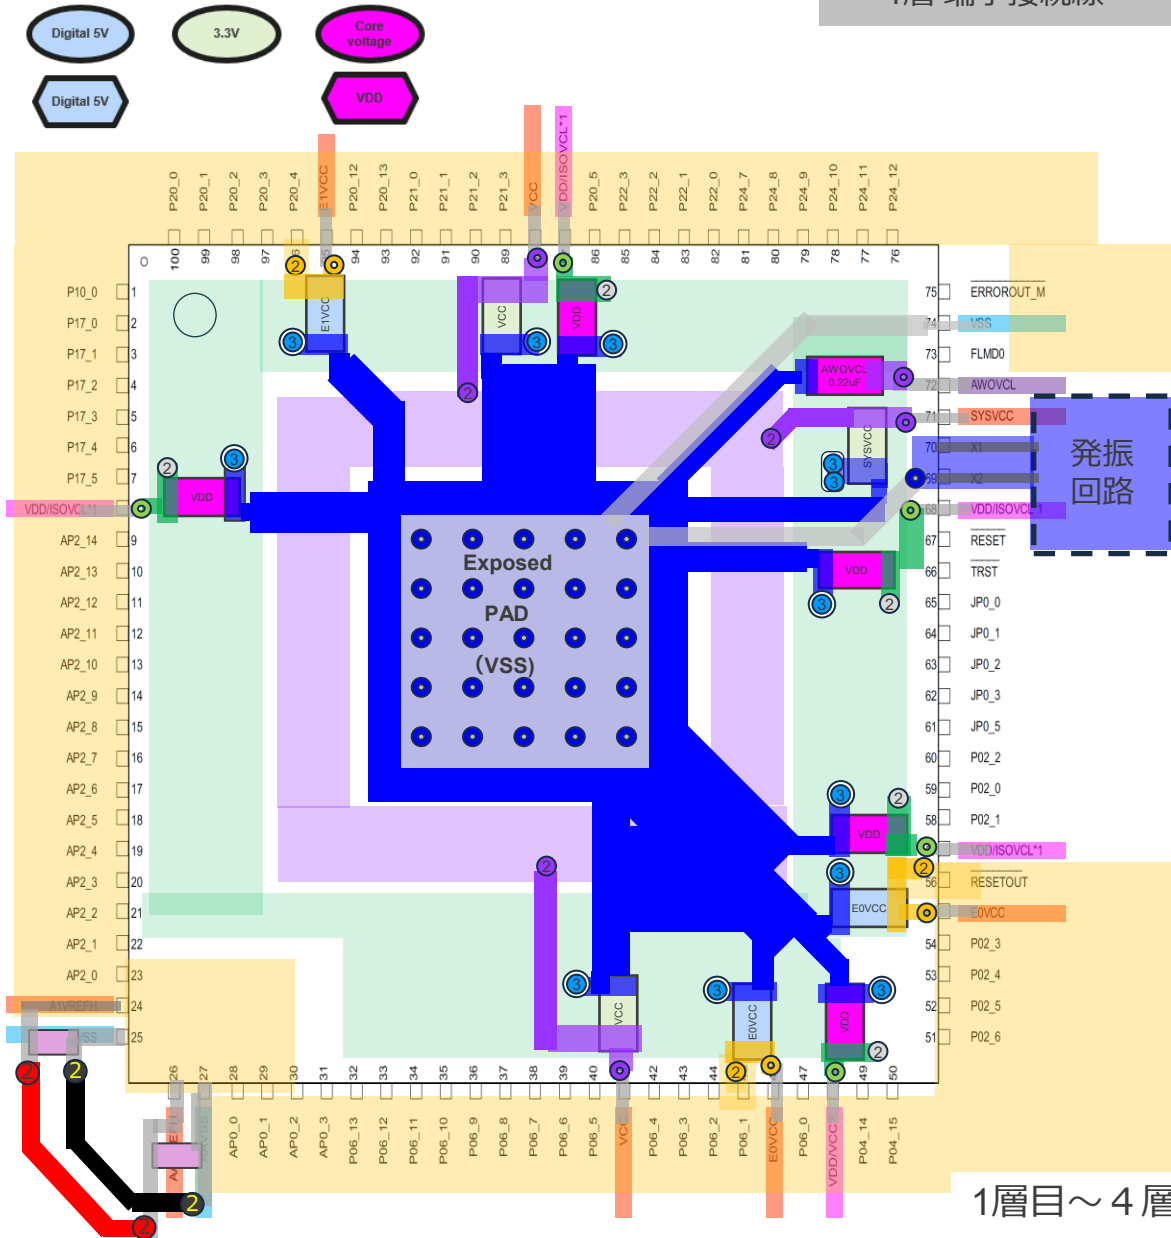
Digital 5V
3.3V
Core voltage
Digital 5V
VDD

P20_0 P20_1 P20_2 P20_3 P20_4 E1VCC P20_12 P20_13 P21_0 P21_1 P21_2 P21_3 VCC VDD/ISOVCL*1 P20_5 P22_3 P22_2 P22_1 P22_0 P24_7 P24_8 P24_9 P24_10 P24_11 P24_12

100 99 98 97 96 95 94 93 92 91 90 89 88 87 86 85 84 83 82 81 80 79 78 77 76

P10_0 1
P17_0 2
P17_1 3
P17_2 4
P17_3 5
P17_4 6
P17_5 7
VDD/ISOVCL*1 8
AP2_14 9
AP2_13 10
AP2_12 11
AP2_11 12
AP2_10 13
AP2_9 14
AP2_8 15
AP2_7 16
AP2_6 17
AP2_5 18
AP2_4 19
AP2_3 20
AP2_2 21
AP2_1 22
AP2_0 23
A1VREFH 24
VSS 25

75 ERROROUT_M
74 VSS
73 FLMD0
72 AWOVCL
71 SYSVCC
70 X1
69 X2
68 VDD/ISOVCL*1
67 RESET
66 TRST
65 JP0_0
64 JP0_1
63 JP0_2
62 JP0_3
61 JP0_5
60 P02_2
59 P02_0
58 P02_1
57 VDD/ISOVCL*1
56 RESETOUT
55 E0VCC
54 P02_3
53 P02_4
52 P02_5
51 P02_6

26 27 28 29 30 31 32 33 34 35 36 37 38 39 40 41 42 43 44 45 46 47 48 49 50

A1VREFH VSS AP0_0 AP0_1 AP0_2 AP0_3 P06_13 P06_12 P06_11 P06_10 P06_9 P06_8 P06_7 P06_6 P06_5 VCC P06_4 P06_3 P06_2 P06_1 E0VCC P06_0 VDD/VCC P04_14 P04_15

E1VCC VCC VDD AWOVCL 0.22uF SYSVCC VDD VDD VDD E0VCC VCC E0VCC VDD

Exposed PAD (VSS)

発振回路

1層目～4層